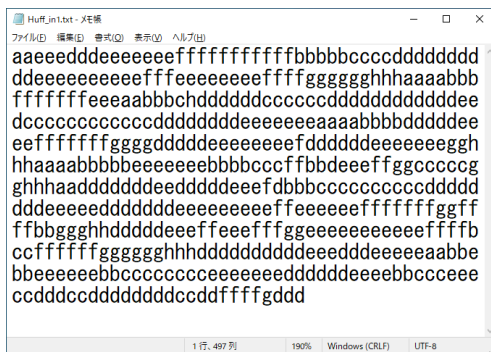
Huff_in1.txt - メモ帳

ファイル(F) 編集(E) 書式(O) 表示(V) ヘルプ(H)

aaeeedddeeeeeeefffffffffffbbbbbccccddddddddddeeeeeeeeeeefffeeeeeeeeffffgggggghhhaaaabbbfffffffeeeaabbbchdddddcccccddddddddddddeedccccccccccccddddddddeeeeeeeeaaaabbbbddddddeeeffffffggggddddeeeeeeeefdddddddeeeeeeeegghhhaaaabbbbbbeeeeeebbbbcccffbbdeeeffggccccgghhhaadddddddeeddddddeeefdbbbcccccccccccdddddddddeeeeeddddddeeeeeeeeeeffeeeeeeefffffffggffffbbggghhddddddeeeffeeeffffggeeeeeeeeeeeffffbccffffffggggghhhddddddddddeeeddeeeeeaabbebbeeeeeebbcccccccceeeeeeeeddddddeeeebbccceeeccdddcdddddddddccddffffgddd

1 行、497 列 190% Windows (CRLF) UTF-8